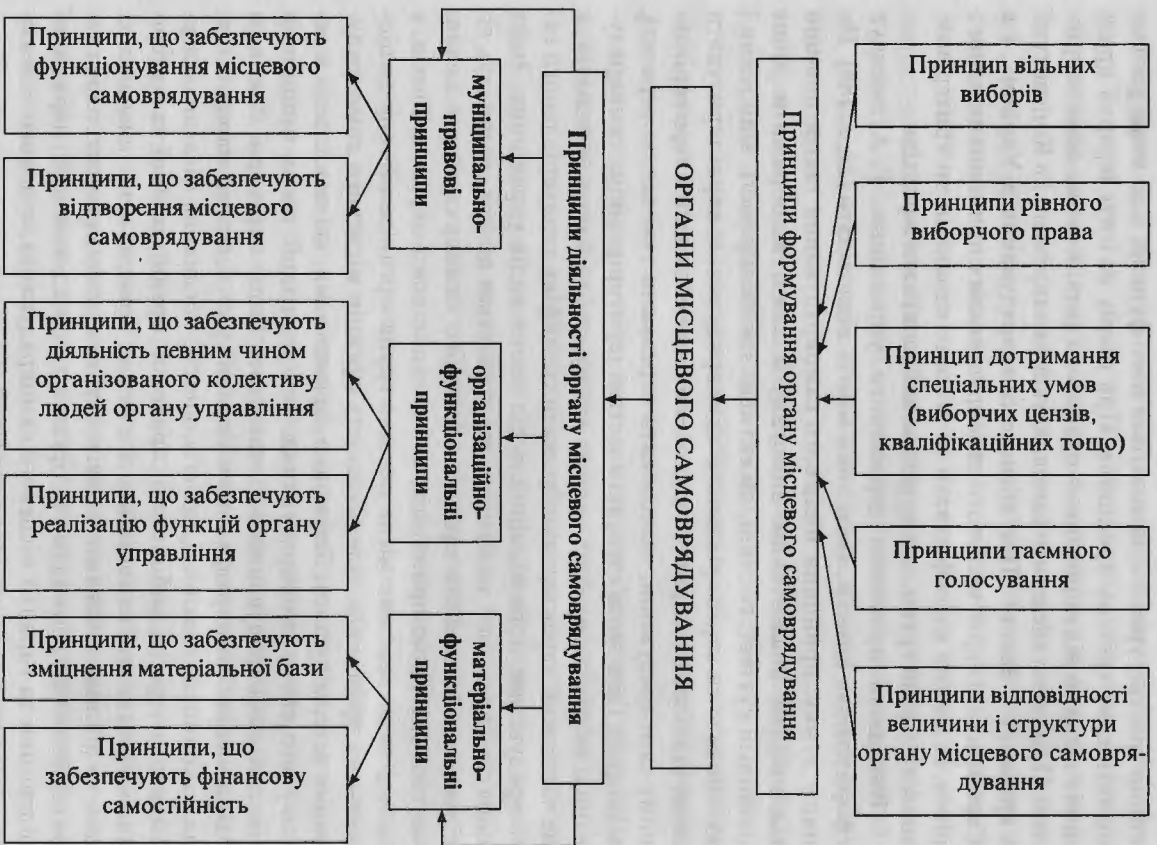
ОРГАНИ МІСЦЕВОГО САМОВРЯДУВАННЯ

Принципи формування органу місцевого самоврядування

Принцип вільних виборів

Принципи рівного виборчого права

Принцип дотримання спеціальних умов (виборчих цензів, кваліфікаційних тощо)

Принципи таємного голосування

Принципи відповідності величини і структури органу місцевого самоврядування

Принципи діяльності органу місцевого самоврядування

муніципально-правові принципи

Принципи, що забезпечують функціонування місцевого самоврядування

Принципи, що забезпечують відтворення місцевого самоврядування

організаційно-функціональні принципи

Принципи, що забезпечують діяльність певним чином організованого колективу людей органу управління

Принципи, що забезпечують реалізацію функцій органу управління

матеріально-функціональні принципи

Принципи, що забезпечують зміцнення матеріальної бази

Принципи, що забезпечують фінансову самостійність